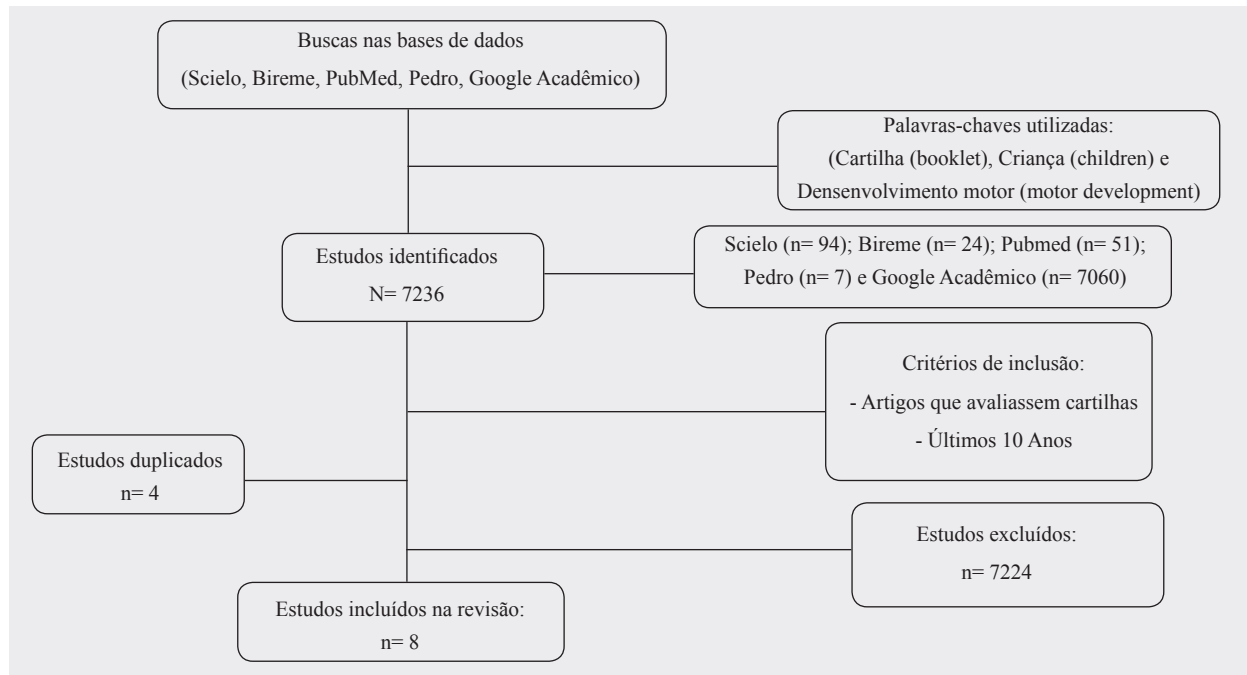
Buscas nas bases de dados
(Scielo, Bireme, PubMed, Pedro, Google Acadêmico)

Palavras-chaves utilizadas:
(Cartilha (booklet), Criança (children) e Densenvolvimento motor (motor development)

Estudos identificados
N= 7236

Scielo (n= 94); Bireme (n= 24); Pubmed (n= 51); Pedro (n= 7) e Google Acadêmico (n= 7060)

Critérios de inclusão:
- Artigos que avaliassem cartilhas
- Últimos 10 Anos

Estudos duplicados
n= 4

Estudos excluídos:
n= 7224

Estudos incluídos na revisão:
n= 8